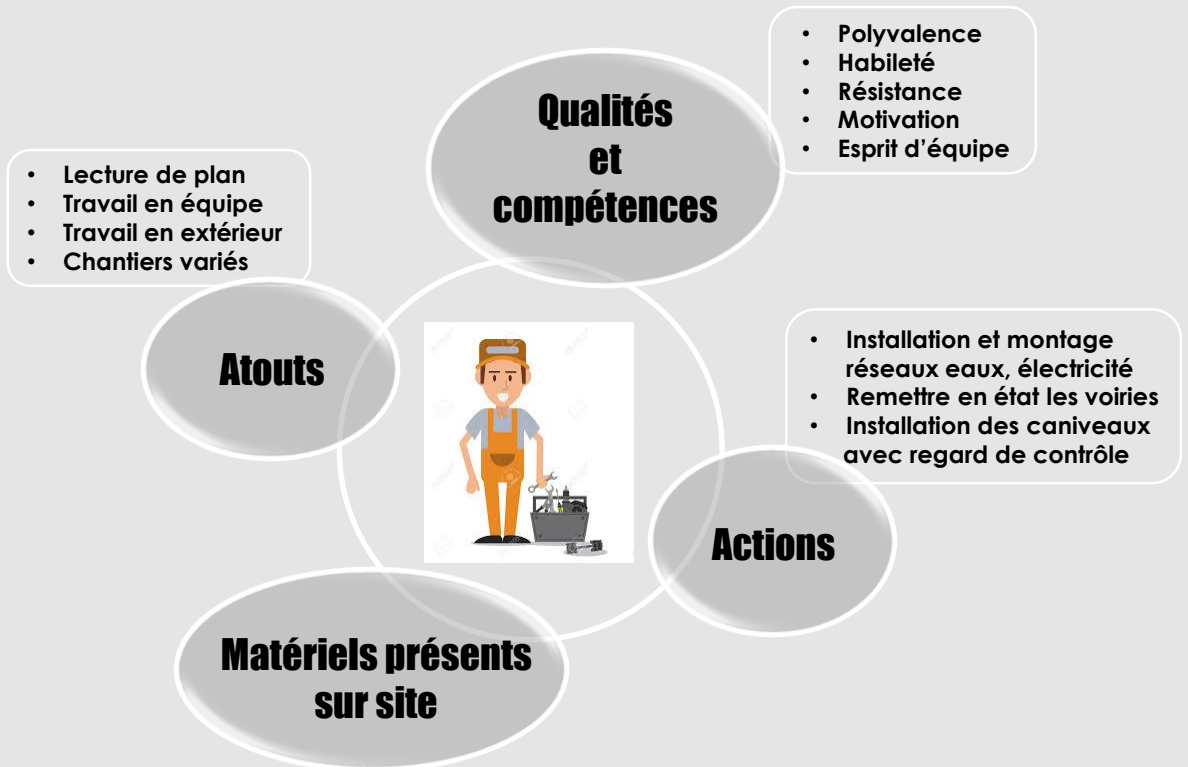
Qualités et compétences

- Polyvalence
- Habileté
- Résistance
- Motivation
- Esprit d'équipe

- Lecture de plan
- Travail en équipe
- Travail en extérieur
- Chantiers variés

Atouts

- Installation et montage réseaux eaux, électricité
- Remettre en état les voiries
- Installation des caniveaux avec regard de contrôle

Actions

Matériels présents sur site